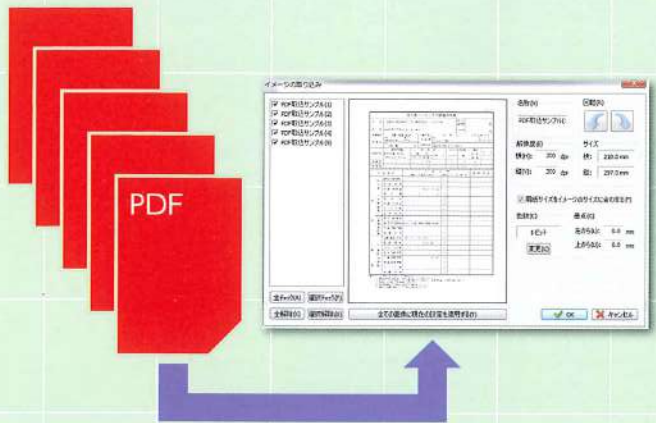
PDF

イメージの取り込み

PDF取込サンプル(1)
PDF取込サンプル(2)
PDF取込サンプル(3)
PDF取込サンプル(4)
PDF取込サンプル(5)

全チェック(A)
選択チェック(F)
全解除(U)
選択解除(B)
全ての画像に現在の設定を適用する(P)

名称(N)
PDF取込サンプル(1)
回転(R)
解像度(E)
横(H): 200 dpi
縦(V): 200 dpi
サイズ
横: 210.0 mm
縦: 297.0 mm
用紙サイズをイメージのサイズに合わせる(F)
色数(C)
8ビット
変更(G)
余白(O)
左から(L): 0.0 mm
上から(U): 0.0 mm

OK
キャンセル